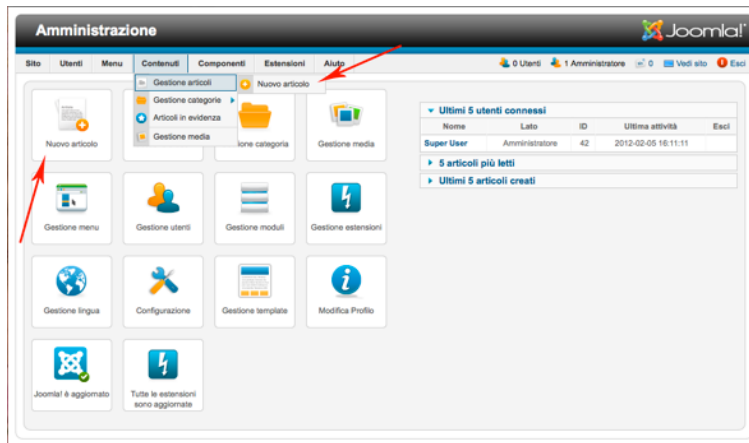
Amministrazione

Joomla!

Sito Utenti Menu Contenuti Componenti Estensioni Aiuto

0 Utenti 1 Amministratore 0 Vedi sito Esci

Gestione articoli
Gestione categorie
Articoli in evidenza
Gestione media

Nuovo articolo

Nuovo articolo

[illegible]ione categoria

Gestione media

Gestione menu

Gestione utenti

Gestione moduli

Gestione estensioni

Gestione lingua

Configurazione

Gestione template

Modifica Profilo

Joomla! è aggiornato

Tutte le estensioni sono aggiornate

Ultimi 5 utenti connessi

| Nome | Lato | ID | Ultima attività | Esci |
|---|---|---|---|---|
| Super User | Amministratore | 42 | 2012-02-05 16:11:11 | |

5 articoli più letti

Ultimi 5 articoli creati